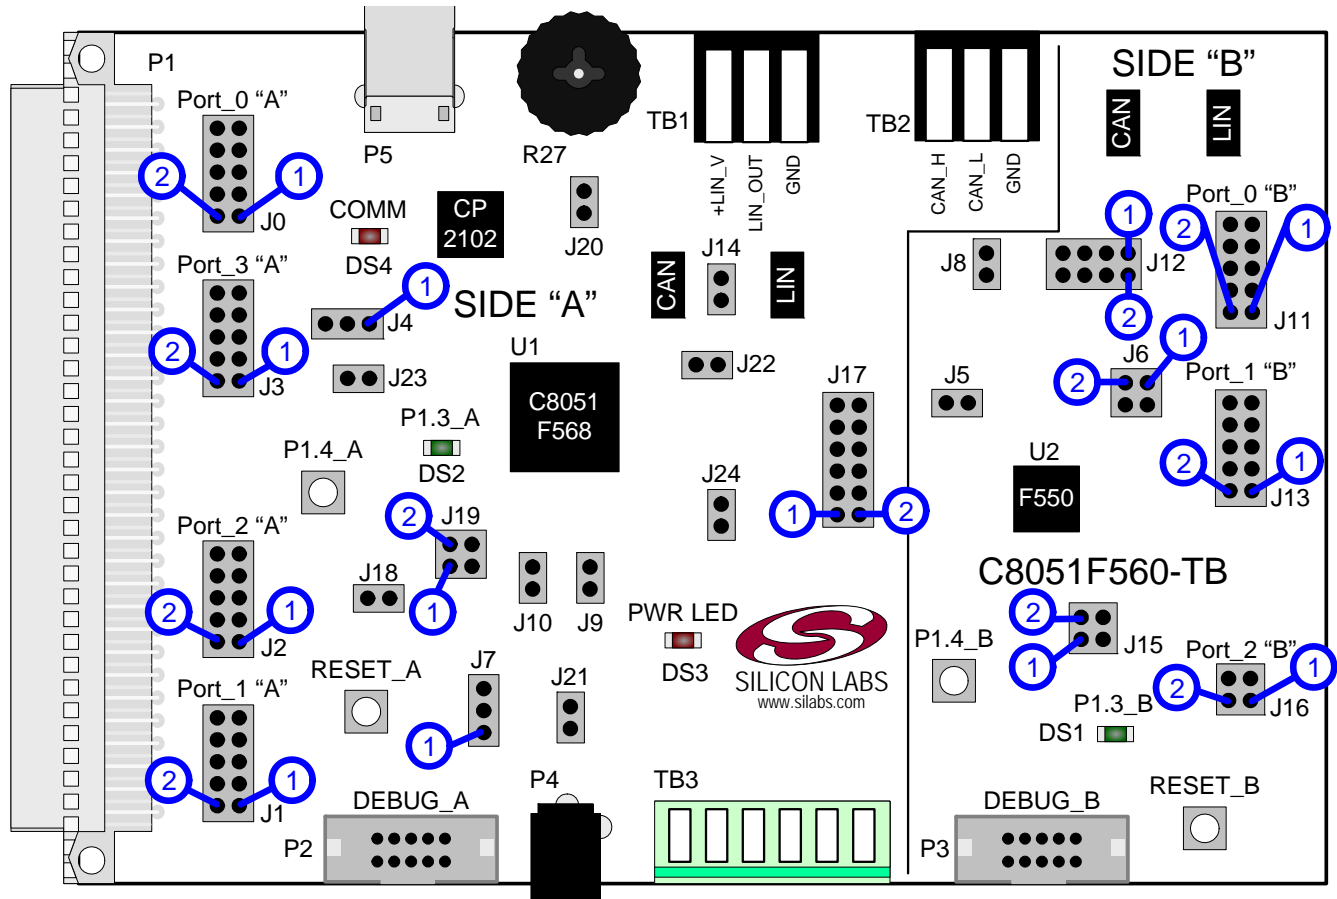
P1
Port_0 "A"
2
1
J0
P5
R27
TB1
+LIN_V
LIN_OUT
GND
TB2
CAN_H
CAN_L
GND
SIDE "B"
CAN
LIN
COMM
DS4
CP
2102
J20
Port_3 "A"
1
J4
2
1
J3
J23
SIDE "A"
CAN
J14
LIN
U1
J22
J8
1
J12
2
Port_0 "B"
2
1
J11
1
J6
2
Port_1 "B"
J5
J17
C8051
F568
P1.3_A
DS2
P1.4_A
2
J19
J24
1
2
U2
F550
2
1
J13
Port_2 "A"
2
1
J2
J18
1
J10
J9
PWR LED
DS3
SILICON LABS
www.silabs.com
C8051F560-TB
2
1
J15
P1.4_B
Port_2 "B"
2
1
J16
P1.3_B
DS1
RESET_A
J7
1
J21
Port_1 "A"
2
1
J1
DEBUG_A
P2
P4
TB3
DEBUG_B
P3
RESET_B